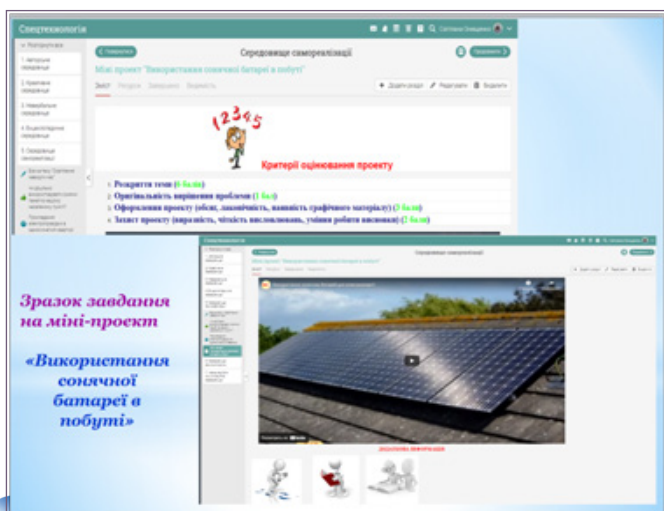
Спецтехнологія

Середовище самореалізації

Повернутися

Міні проект "Використання сонячної батареї в побуті"

Зміст Ресурси Завершено Видимість

Додати розділ Редагувати Видалити

12345

Критерії оцінювання проекту

1. Розкриття теми (6 балів)
2. Оригінальність вирішення проблеми (3 бали)
3. Оформлення проекту (обсяг, лаконічність, наявність графічного матеріалу) (3 бали)
4. Захист проекту (виразність, чіткість висловлювань, уміння робити висновки) (3 бали)

Зразок завдання на міні-проект

«Використання сонячної батареї в побуті»

Спецтехнологія

Середовище самореалізації

Міні проект "Використання сонячної батареї в побуті"

ДОДАТКОВА ІНФОРМАЦІЯ